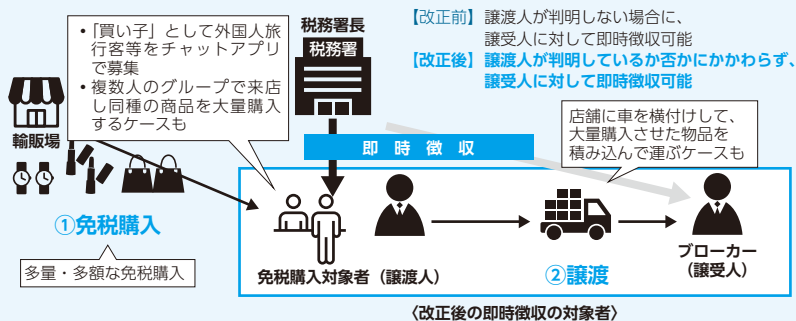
•「買い子」として外国人旅行客等をチャットアプリで募集
• 複数人のグループで来店し同種の商品を大量購入するケースも

税務署長
税務署

【改正前】 譲渡人が判明しない場合に、譲受人に対して即時徴収可能
【改正後】 譲渡人が判明しているか否かにかかわらず、譲受人に対して即時徴収可能

輸販場

店舗に車を横付けして、大量購入させた物品を積み込んで運ぶケースも

即 時 徴 収

①免税購入

多量・多額な免税購入

免税購入対象者（譲渡人）

②譲渡

ブローカー（譲受人）

〈改正後の即時徴収の対象者〉